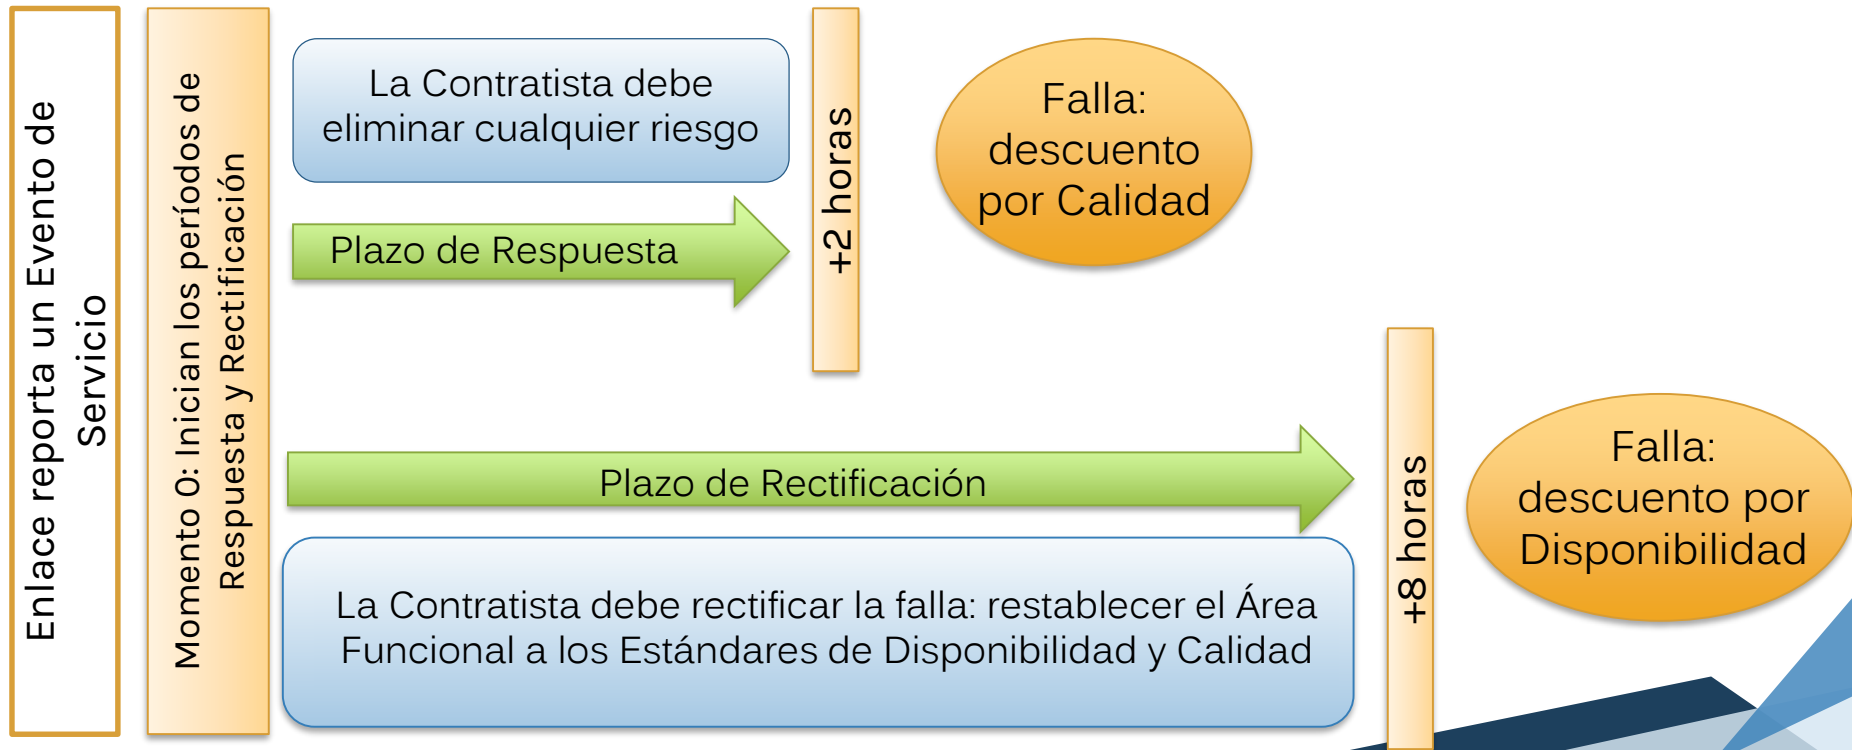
Enlace reporta un Evento de Servicio

Momento 0: Inician los períodos de Respuesta y Rectificación

La Contratista debe eliminar cualquier riesgo

Plazo de Respuesta

+2 horas

Falla: descuento por Calidad

Plazo de Rectificación

La Contratista debe rectificar la falla: restablecer el Área Funcional a los Estándares de Disponibilidad y Calidad

+8 horas

Falla: descuento por Disponibilidad